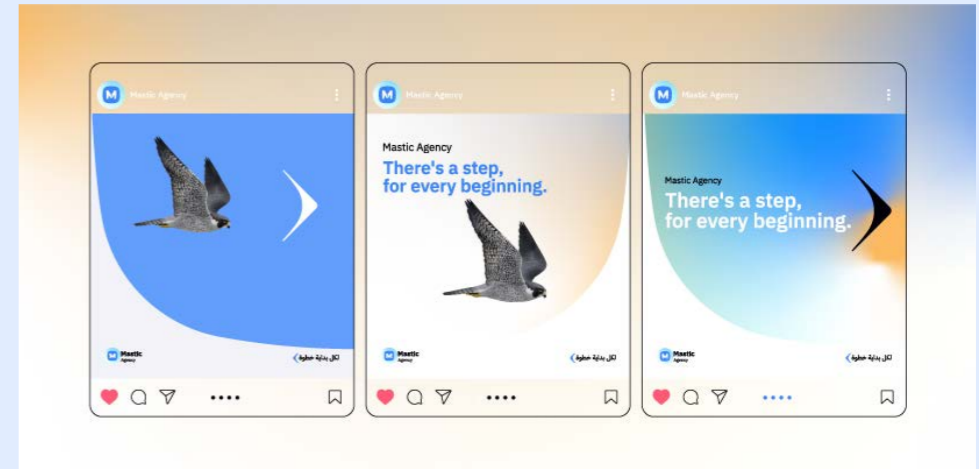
M Mastic Agency

Mastic Agency

لكل بداية خطوة

M Mastic Agency

Mastic Agency

There's a step, for every beginning.

Mastic Agency

لكل بداية خطوة

M Mastic Agency

Mastic Agency

There's a step, for every beginning.

Mastic Agency

لكل بداية خطوة